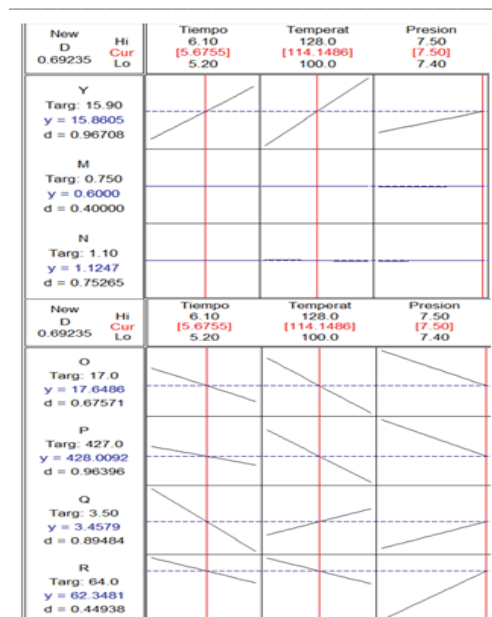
| New D 0.69235 | Hi Cur Lo | Tiempo 6.10 [5.6755] 5.20 | Temperat 128.0 [114.1486] 100.0 | Presion 7.50 [7.50] 7.40 |
|---|---|---|---|---|

Y
Targ: 15.90
y = 15.8605
d = 0.96708

M
Targ: 0.750
y = 0.6000
d = 0.40000

N
Targ: 1.10
y = 1.1247
d = 0.75265

| New D 0.69235 | Hi Cur Lo | Tiempo 6.10 [5.6755] 5.20 | Temperat 128.0 [114.1486] 100.0 | Presion 7.50 [7.50] 7.40 |
|---|---|---|---|---|

O
Targ: 17.0
y = 17.6486
d = 0.67571

P
Targ: 427.0
y = 428.0092
d = 0.96396

Q
Targ: 3.50
y = 3.4579
d = 0.89484

R
Targ: 64.0
y = 62.3481
d = 0.44938